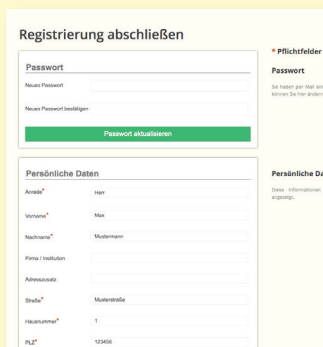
Registrierung abschließen

Passwort

Neues Passwort

Neues Passwort bestätigen

Passwort aktualisieren

Persönliche Daten

Anrede* Herr

Vorname* Max

Nachname* Mustermann

Firma / Institution

Adresszusatz

Straße* Musterstraße

Hausnummer* 1

PLZ* 123456

* Pflichtfelder

Passwort

Sie haben per Mail ein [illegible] können Sie hier ändern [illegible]

Persönliche Da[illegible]

Diese Informationen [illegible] angezeigt.